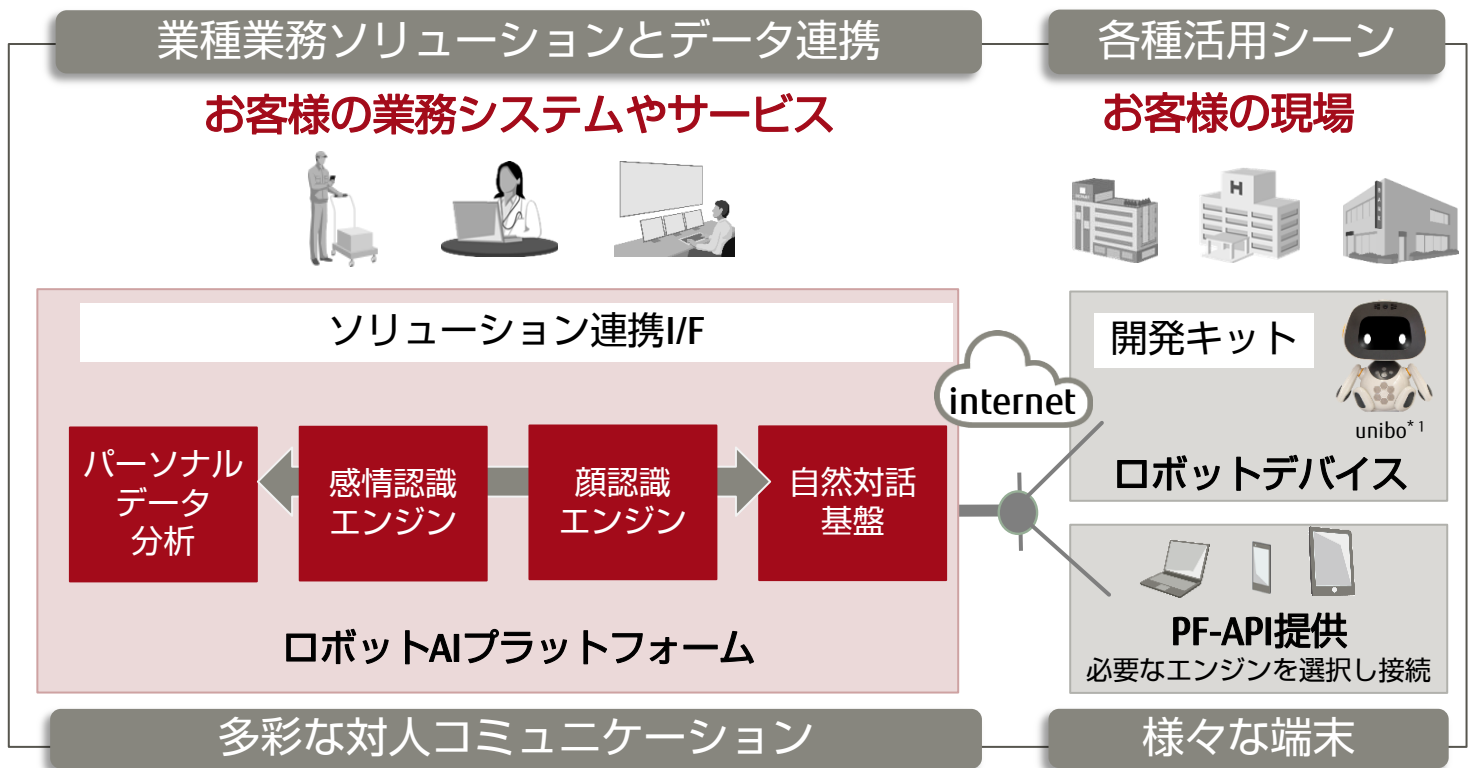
業種業務ソリューションとデータ連携

各種活用シーン

お客様の業務システムやサービス

お客様の現場

ソリューション連携I/F

開発キット

internet

unibo$^{*1}$

パーソナルデータ分析

感情認識エンジン

顔認識エンジン

自然対話基盤

ロボットデバイス

PF-API提供
必要なエンジンを選択し接続

ロボットAIプラットフォーム

多彩な対人コミュニケーション

様々な端末